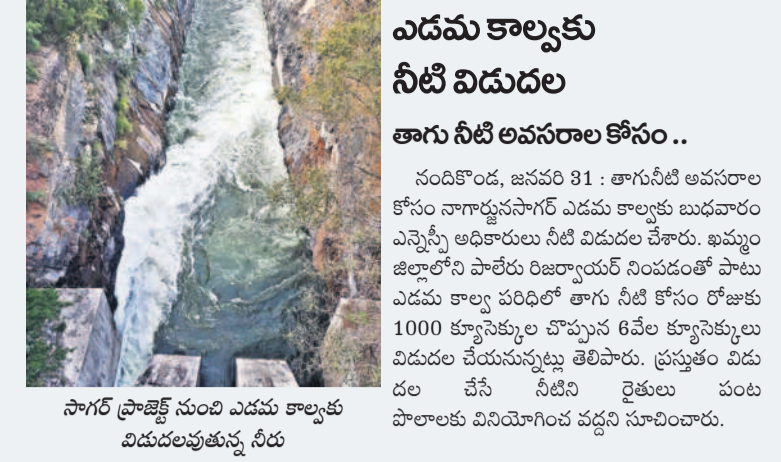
ఎడమ కాల్వకు నీటి విడుదల

తాగు నీటి అవసరాల కోసం ..

నందికొండ, జనవరి 31 : తాగునీటి అవసరాల కోసం నాగార్జునసాగర్ ఎడమ కాల్వకు బుధవారం ఎన్నెస్పీ అధికారులు నీటి విడుదల చేశారు. ఖమ్మం జిల్లాలోని పాలేరు రిజర్వాయర్ నింపడంతో పాటు ఎడమ కాల్వ పరిధిలో తాగు నీటి కోసం రోజుకు 1000 క్యూసెక్కుల చొప్పున 6వేల క్యూసెక్కులు విడుదల చేయనున్నట్లు తెలిపారు. ప్రస్తుతం విడుదల చేసే నీటిని రైతులు పంట పొలాలకు వినియోగించ వద్దని సూచించారు.

సాగర్ ప్రాజెక్ట్ నుంచి ఎడమ కాల్వకు విడుదలవుతున్న నీరు